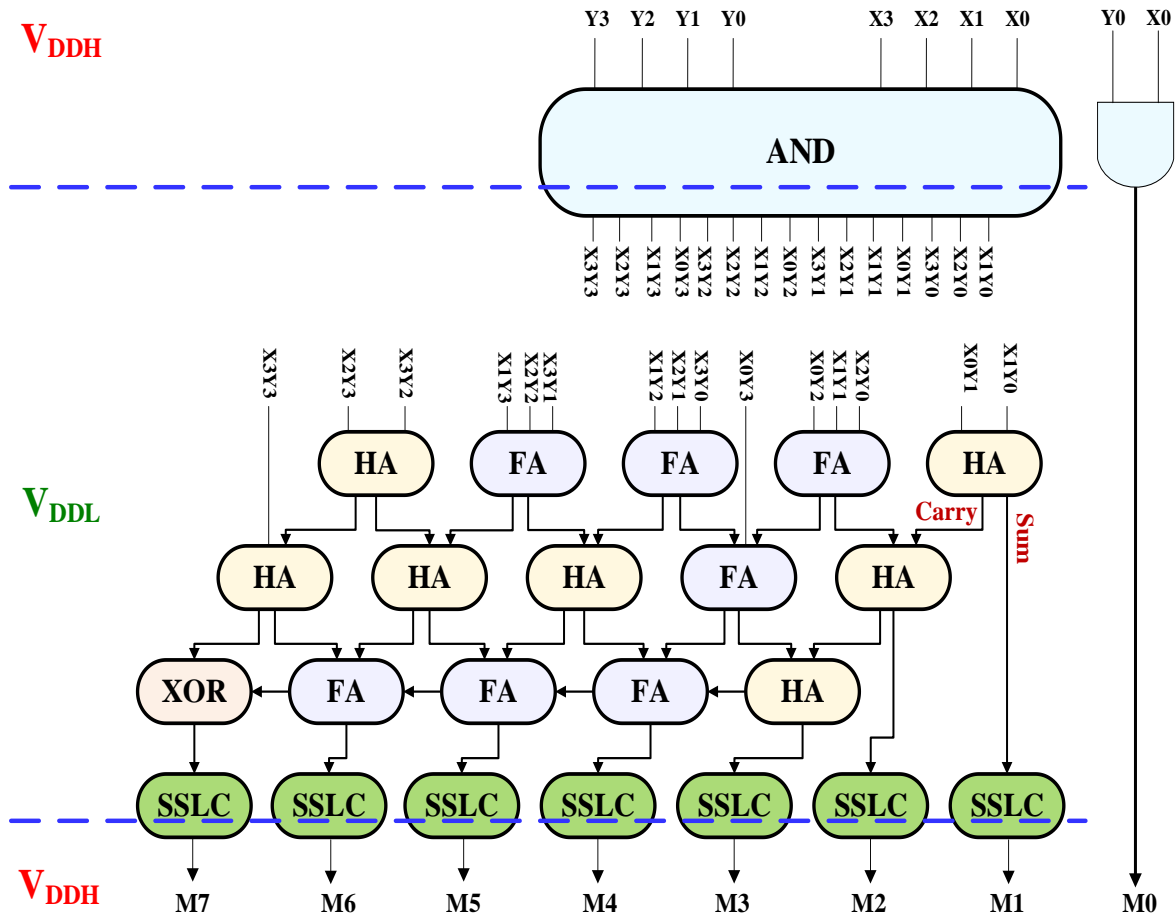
$V_{DDH}$

Y3 Y2 Y1 Y0 X3 X2 X1 X0 Y0 X0

AND

X3Y3 X2Y3 X1Y3 X0Y3 X3Y2 X2Y2 X1Y2 X0Y2 X3Y1 X2Y1 X1Y1 X0Y1 X3Y0 X2Y0 X1Y0

$V_{DDL}$

X3Y3 X2Y3 X3Y2 X1Y3 X2Y2 X3Y1 X1Y2 X2Y1 X3Y0 X0Y3 X0Y2 X1Y1 X2Y0 X0Y1 X1Y0

HA FA FA FA HA

Carry Sum

HA HA HA FA HA

XOR FA FA FA HA

SSLC SSLC SSLC SSLC SSLC SSLC SSLC

$V_{DDH}$

M7 M6 M5 M4 M3 M2 M1 M0